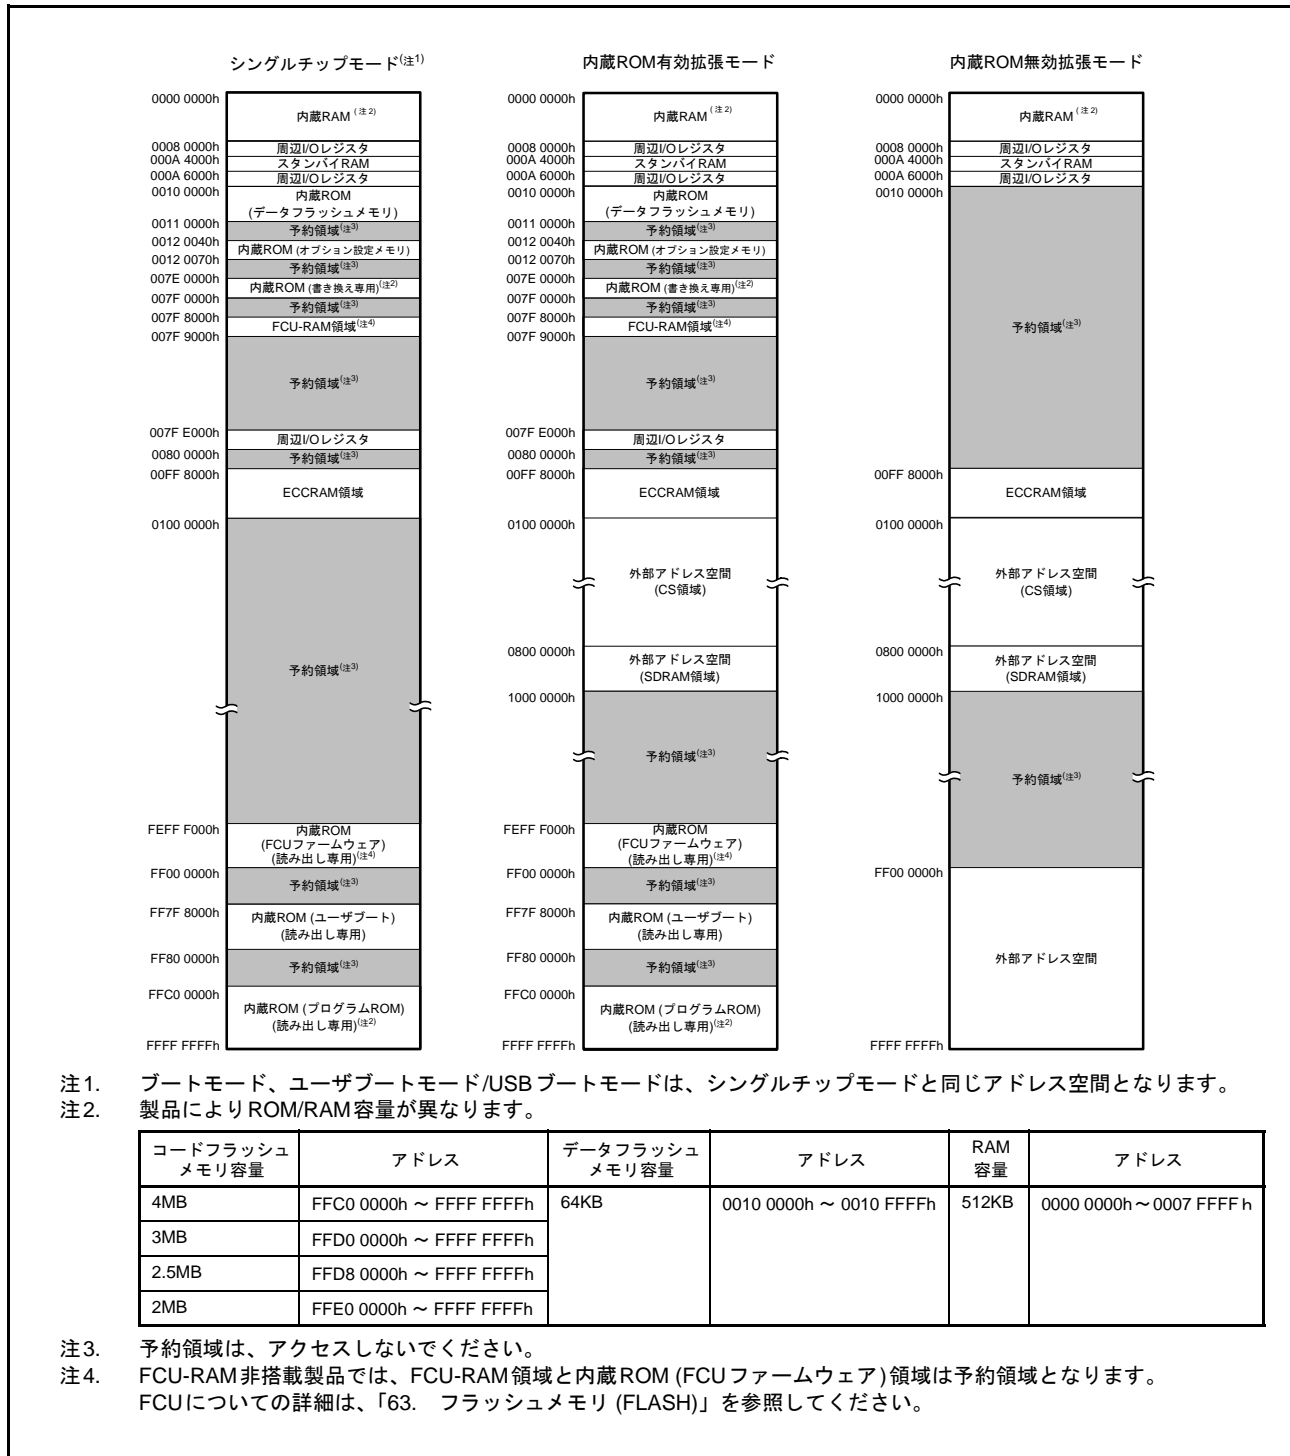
シングルチップモード$^{(注1)}$

0000 0000h
内蔵RAM$^{(注2)}$
0008 0000h
周辺I/Oレジスタ
000A 4000h
スタンバイRAM
000A 6000h
周辺I/Oレジスタ
0010 0000h
内蔵ROM
(データフラッシュメモリ)
0011 0000h
予約領域$^{(注3)}$
0012 0040h
内蔵ROM (オプション設定メモリ)
0012 0070h
予約領域$^{(注3)}$
007E 0000h
内蔵ROM (書き換え専用)$^{(注2)}$
007F 0000h
予約領域$^{(注3)}$
007F 8000h
FCU-RAM領域$^{(注4)}$
007F 9000h
予約領域$^{(注3)}$
007F E000h
周辺I/Oレジスタ
0080 0000h
予約領域$^{(注3)}$
00FF 8000h
ECCRAM領域
0100 0000h
予約領域$^{(注3)}$
FEFF F000h
内蔵ROM
(FCUファームウェア)
(読み出し専用)$^{(注4)}$
FF00 0000h
予約領域$^{(注3)}$
FF7F 8000h
内蔵ROM (ユーザブート)
(読み出し専用)
FF80 0000h
予約領域$^{(注3)}$
FFC0 0000h
内蔵ROM (プログラムROM)
(読み出し専用)$^{(注2)}$
FFFF FFFFh

内蔵ROM有効拡張モード

0000 0000h
内蔵RAM$^{(注2)}$
0008 0000h
周辺I/Oレジスタ
000A 4000h
スタンバイRAM
000A 6000h
周辺I/Oレジスタ
0010 0000h
内蔵ROM
(データフラッシュメモリ)
0011 0000h
予約領域$^{(注3)}$
0012 0040h
内蔵ROM (オプション設定メモリ)
0012 0070h
予約領域$^{(注3)}$
007E 0000h
内蔵ROM (書き換え専用)$^{(注2)}$
007F 0000h
予約領域$^{(注3)}$
007F 8000h
FCU-RAM領域$^{(注4)}$
007F 9000h
予約領域$^{(注3)}$
007F E000h
周辺I/Oレジスタ
0080 0000h
予約領域$^{(注3)}$
00FF 8000h
ECCRAM領域
0100 0000h
外部アドレス空間
(CS領域)
0800 0000h
外部アドレス空間
(SDRAM領域)
1000 0000h
予約領域$^{(注3)}$
FEFF F000h
内蔵ROM
(FCUファームウェア)
(読み出し専用)$^{(注4)}$
FF00 0000h
予約領域$^{(注3)}$
FF7F 8000h
内蔵ROM (ユーザブート)
(読み出し専用)
FF80 0000h
予約領域$^{(注3)}$
FFC0 0000h
内蔵ROM (プログラムROM)
(読み出し専用)$^{(注2)}$
FFFF FFFFh

内蔵ROM無効拡張モード

0000 0000h
内蔵RAM$^{(注2)}$
0008 0000h
周辺I/Oレジスタ
000A 4000h
スタンバイRAM
000A 6000h
周辺I/Oレジスタ
0010 0000h
予約領域$^{(注3)}$
00FF 8000h
ECCRAM領域
0100 0000h
外部アドレス空間
(CS領域)
0800 0000h
外部アドレス空間
(SDRAM領域)
1000 0000h
予約領域$^{(注3)}$
FF00 0000h
外部アドレス空間
FFFF FFFFh

注1. ブートモード、ユーザブートモード/USBブートモードは、シングルチップモードと同じアドレス空間となります。
注2. 製品によりROM/RAM容量が異なります。

| コードフラッシュメモリ容量 | アドレス | データフラッシュメモリ容量 | アドレス | RAM容量 | アドレス |
|---|---|---|---|---|---|
| 4MB | FFC0 0000h ～ FFFF FFFFh | 64KB | 0010 0000h ～ 0010 FFFFh | 512KB | 0000 0000h～0007 FFFF h |
| 3MB | FFD0 0000h ～ FFFF FFFFh | | | | |
| 2.5MB | FFD8 0000h ～ FFFF FFFFh | | | | |
| 2MB | FFE0 0000h ～ FFFF FFFFh | | | | |

注3. 予約領域は、アクセスしないでください。
注4. FCU-RAM非搭載製品では、FCU-RAM領域と内蔵ROM (FCUファームウェア) 領域は予約領域となります。
FCUについての詳細は、「63. フラッシュメモリ (FLASH)」を参照してください。